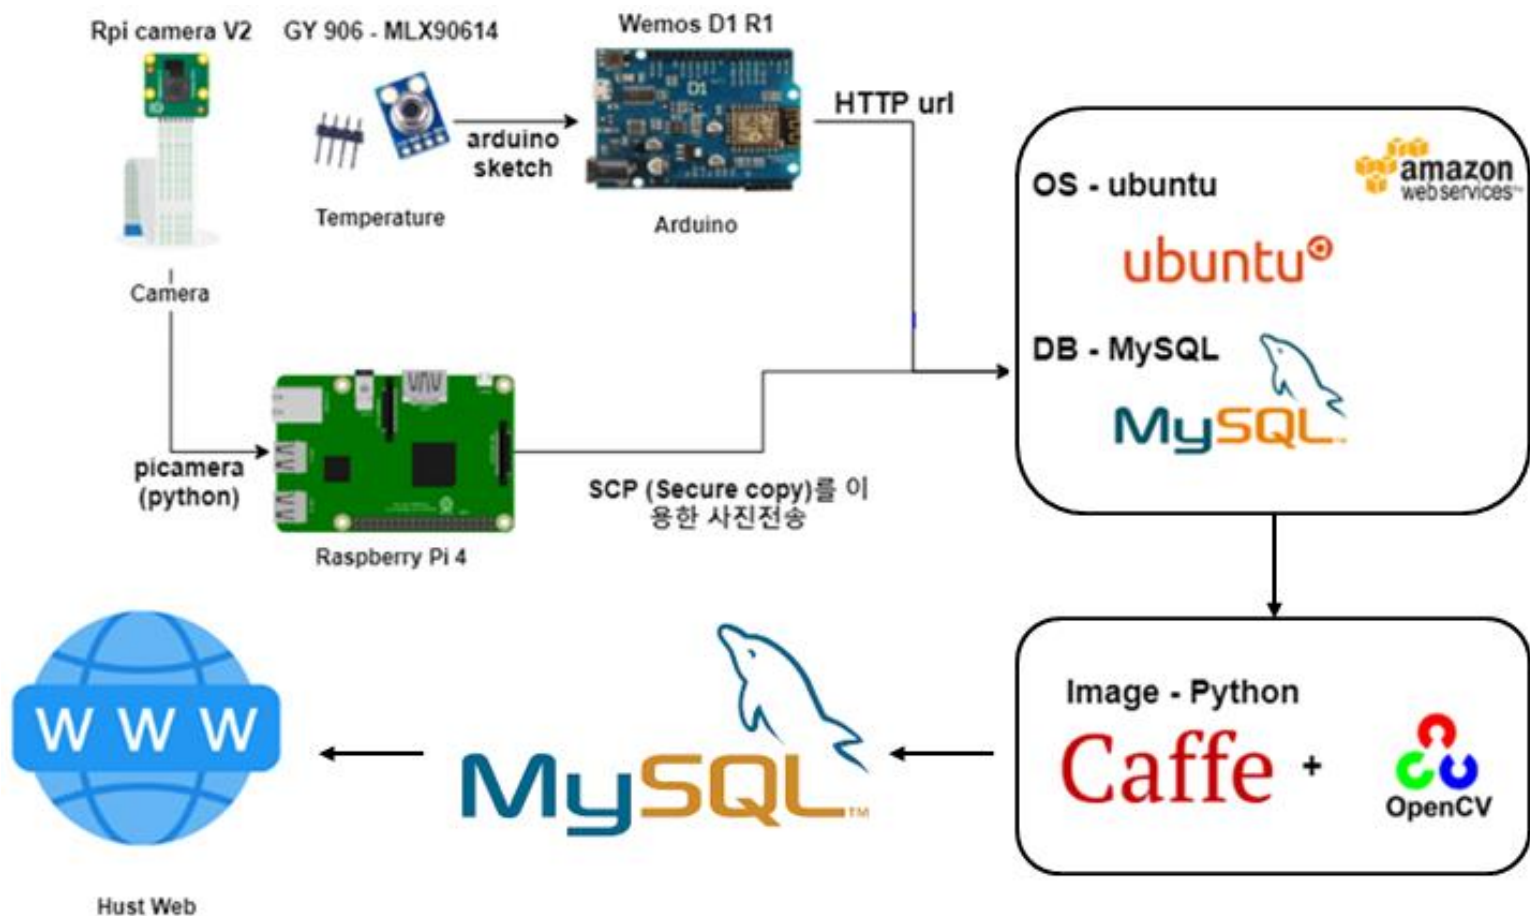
Rpi camera V2

GY 906 - MLX90614

Wemos D1 R1

arduino sketch

HTTP url

Temperature

Arduino

Camera

OS - ubuntu

amazon web services

ubuntu

DB - MySQL

MySQL

picamera (python)

Raspberry Pi 4

SCP (Secure copy)를 이용한 사진전송

Image - Python

Caffe +

OpenCV

W W W

MySQL

Hust Web